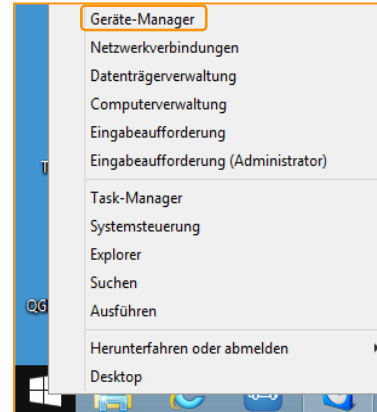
Geräte-Manager
Netzwerkverbindungen
Datenträgerverwaltung
Computerverwaltung
Eingabeaufforderung
Eingabeaufforderung (Administrator)

Task-Manager
Systemsteuerung
Explorer
Suchen
Ausführen

Herunterfahren oder abmelden
Desktop

T
QG